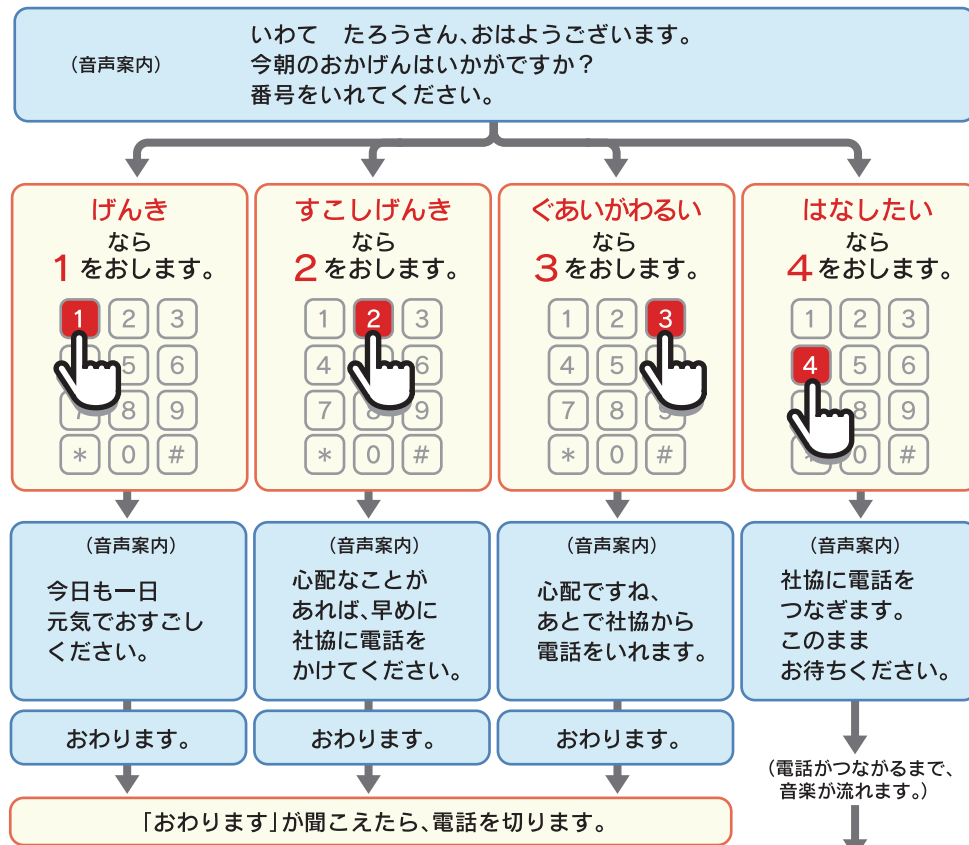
(音声案内)

いわて　たろうさん、おはようございます。
今朝のおかげんはいかがですか？
番号をいれてください。

げんき
なら
1 をおします。

1 2 3
5 6
8 9
＊ 0 #

すこしげんき
なら
2 をおします。

1 2 3
4 6
7 9
＊ 0 #

ぐあいがわるい
なら
3 をおします。

1 2 3
4 5
7 8
＊ 0 #

はなしたい
なら
4 をおします。

1 2 3
4 5 6
9
0 #

(音声案内)
今日も一日元気でおすごしください。

(音声案内)
心配なことがあれば、早めに社協に電話をかけてください。

(音声案内)
心配ですね、あとで社協から電話をいれます。

(音声案内)
社協に電話をつなぎます。このままお待ちください。

おわります。

おわります。

おわります。

(電話がつながるまで、音楽が流れます。)

「おわります」が聞こえたら、電話を切ります。